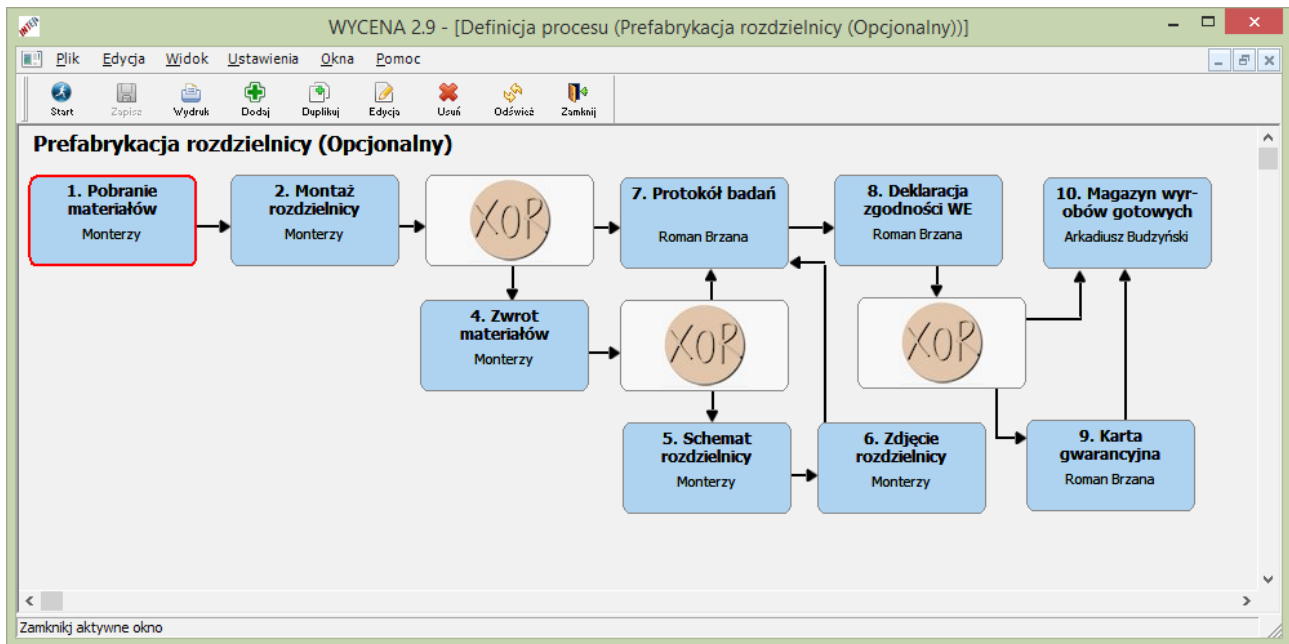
WYCENA 2.9 - [Definicja procesu (Prefabrykacja rozdzielnicy (Opcjonalny))]

Plik Edycja Widok Ustawienia Okna Pomoc

Start Zapisz Wydruk Dodaj Duplikuj Edycja Usuń Odśwież Zamknij

Prefabrykacja rozdzielnicy (Opcjonalny)

1. Pobranie materiałów
Monterzy

2. Montaż rozdzielnicy
Monterzy

XOR

7. Protokół badań
Roman Brzana

8. Deklaracja zgodności WE
Roman Brzana

10. Magazyn wyrobów gotowych
Arkadiusz Budzyński

4. Zwrot materiałów
Monterzy

XOR

XOR

5. Schemat rozdzielnicy
Monterzy

6. Zdjęcie rozdzielnicy
Monterzy

9. Karta gwarancyjna
Roman Brzana

Zamknij aktywne okno